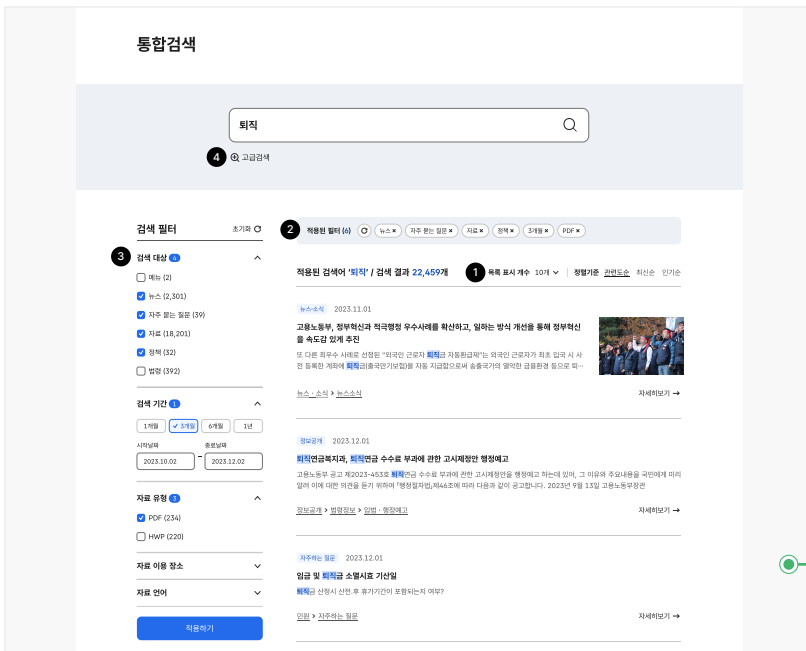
통합검색

퇴직

4 고급검색

검색 필터 초기화

3 검색 대상 4

메뉴 (2)

뉴스 (2,301)

자주 묻는 질문 (39)

자료 (18,201)

정책 (32)

법령 (392)

검색 기간 1

1개월 3개월 6개월 1년

시작날짜 종료날짜

2023.10.02 - 2023.12.02

자료 유형 3

PDF (234)

HWP (220)

자료 이용 장소

자료 언어

적용하기

2 적용된 필터 (6) 뉴스 자주 묻는 질문 자료 정책 3개월 PDF

적용된 검색어 '퇴직' / 검색 결과 22,459개

1 목록 표시 개수 10개 | 정렬기준 관련도순 최신순 인기순

뉴스·소식 2023.11.01

고용노동부, 정부혁신과 적극행정 우수사례를 확산하고, 일하는 방식 개선을 통해 정부혁신을 속도감 있게 추진

또 다른 최우수 사례로 선정된 "외국인 근로자 퇴직금 자동환급제"는 외국인 근로자가 최초 입국 시 사전 등록한 계좌에 퇴직금(출국만기보험)을 자동 지급함으로써 송출국가의 열악한 금융환경 등으로 퇴...

뉴스·소식 > 뉴스소식

자세히보기 →

정보공개 2023.12.01

퇴직연금복지과, 퇴직연금 수수료 부과에 관한 고시제정안 행정예고

고용노동부 공고 제2023-453호 퇴직연금 수수료 부과에 관한 고시제정안을 행정예고 하는데 있어, 그 이유와 주요내용을 국민에게 미리 알려 이에 대한 의견을 듣기 위하여 「행정절차법」제46조에 따라 다음과 같이 공고합니다. 2023년 9월 13일 고용노동부장관

정보공개 > 법령정보 > 입법 · 행정예고

자세히보기 →

자주하는 질문 2023.12.01

임금 및 퇴직금 소멸시효 기산일

퇴직금 산정시 산전.후 휴가기간이 포함되는지 여부?

민원 > 자주하는 질문

자세히보기 →